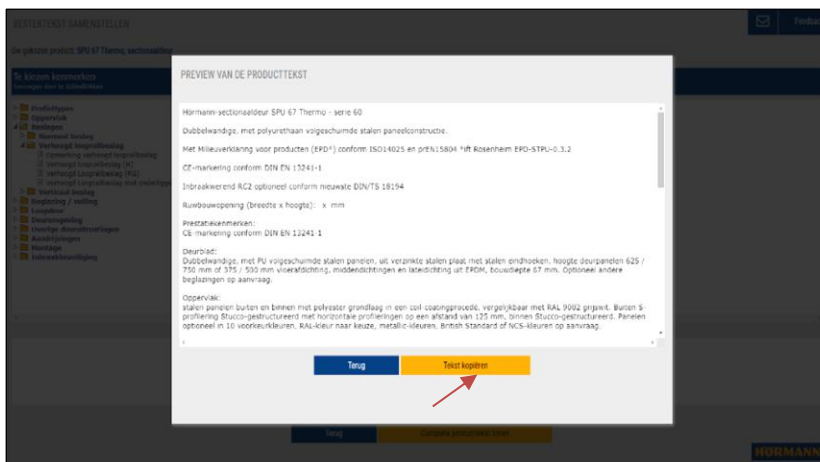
BESTEKTEKST SAMENSTELLEN

Uw gekozen product: SPU 67 Thermo, sectionaaldeur

Te kiezen kenmerken

Profieltypen
Oppervlak
Beslagen
Normaal beslag
Verhoogd liggerafbeslag
Verhoogd liggerbeslag (H)
Verhoogd liggerbeslag (HL)
Verticaal beslag
Regeling / vulling
Loopdeur
Zonwering
Overige deuronderdelen
Aansluitingen
Montage
Inbraakbeveiliging

PREVIEW VAN DE PRODUCTTEKST

Hörmann-sectionaaldeur SPU 67 Thermo - serie 60

Dubbelwandige, met polyurethaan volgeschuimde stalen paneelconstructie.

Met Milieuverklaring voor producten (EPD*) conform ISO14025 en prEN15804 *ift Rosenheim EPD-STPU-0.3.2

CE-markering conform DIN EN 13241-1

Inbraakwerend RC2 optioneel conform nieuwste DIN/TS 18194

Ruwbouwopening (breedte x hoogte): x mm

Prestatiekenmerken:
CE-markering conform DIN EN 13241-1

Deurblad:
Dubbelwandige, met PU volgeschuimde stalen panelen, uit verzinkte stalen plaat met stalen eindhoeken, hoogte deurpanelen 625 / 750 mm of 375 / 500 mm vloerafdichting, middendichtingen en lateidichting uit EPDM, bouwdiepte 67 mm. Optioneel andere beglazingen op aanvraag.

Oppervlak:
stalen panelen buiten en binnen met polyester grondlaag in een coil coatingprocede, vergelijkbaar met RAL 9002 grijswit. Buiten S-profilering Stucco-gestructureerd met horizontale profileringen op een afstand van 125 mm, binnen Stucco-gestructureerd. Panelen optioneel in 10 voorkeurkleuren, RAL-kleur naar keuze, metallic-kleuren, British Standard of NCS-kleuren op aanvraag.

Terug
Tekst kopiëren

Terug
Complete producttekst tonen

HÖRMANN